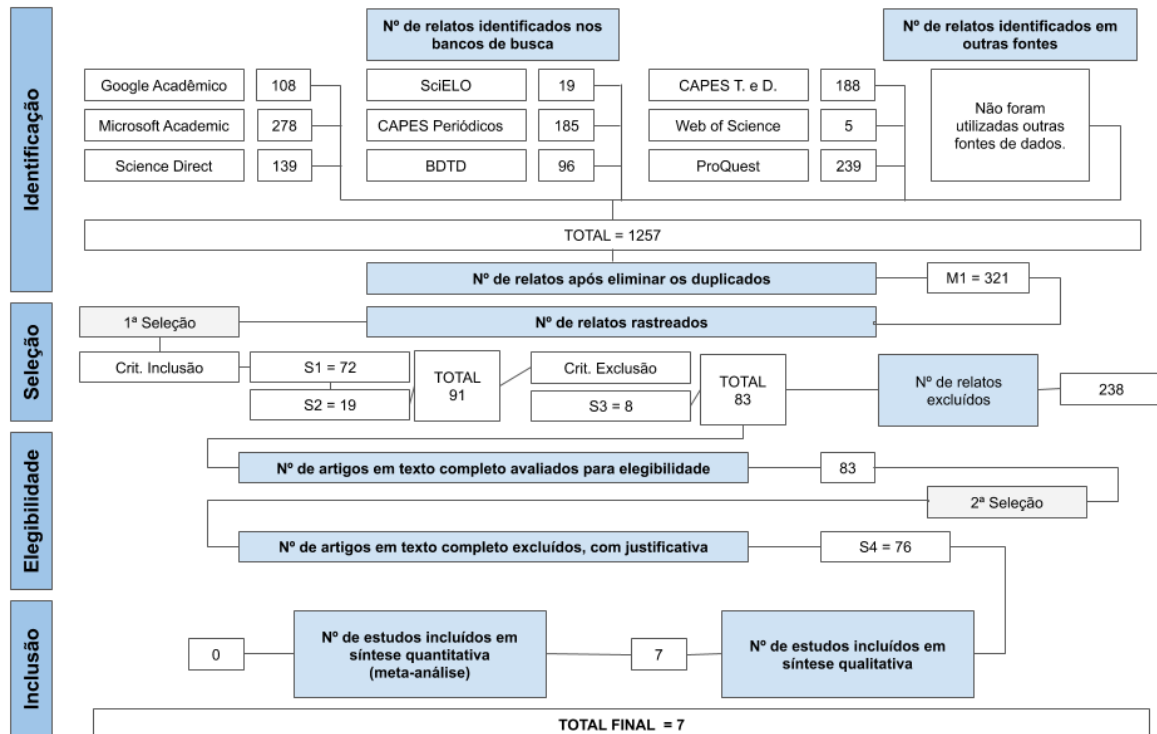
Identificação

Nº de relatos identificados nos bancos de busca

Nº de relatos identificados em outras fontes

Google Acadêmico 108
Microsoft Academic 278
Science Direct 139

SciELO 19
CAPES Periódicos 185
BDTD 96

CAPES T. e D. 188
Web of Science 5
ProQuest 239

Não foram utilizadas outras fontes de dados.

TOTAL = 1257

Nº de relatos após eliminar os duplicados

M1 = 321

Seleção

1ª Seleção

Nº de relatos rastreados

Crit. Inclusão

S1 = 72

S2 = 19

TOTAL 91

Crit. Exclusão

S3 = 8

TOTAL 83

Nº de relatos excluídos

238

Elegibilidade

Nº de artigos em texto completo avaliados para elegibilidade

83

2ª Seleção

Nº de artigos em texto completo excluídos, com justificativa

S4 = 76

Inclusão

0

Nº de estudos incluídos em síntese quantitativa (meta-análise)

7

Nº de estudos incluídos em síntese qualitativa

TOTAL FINAL = 7